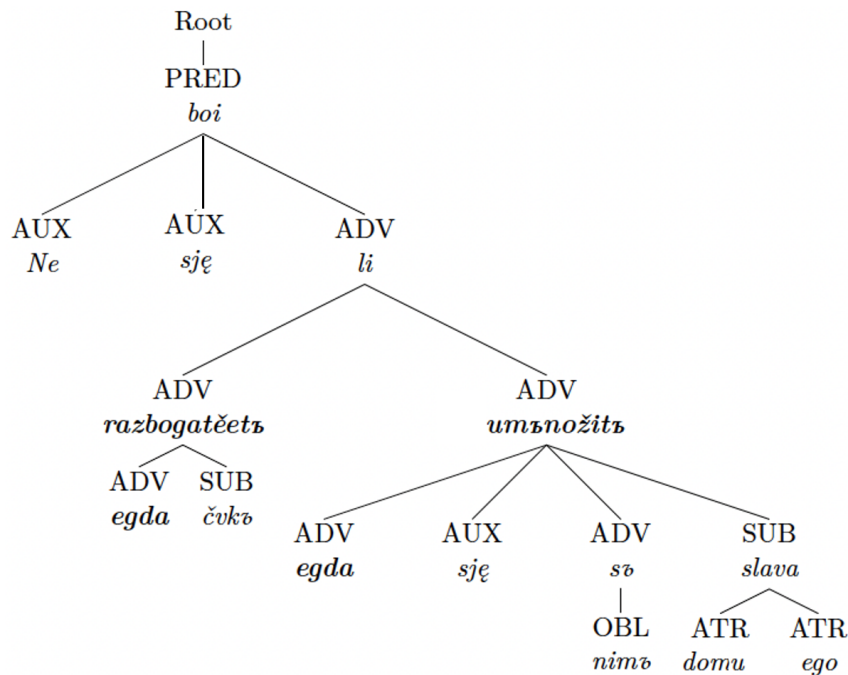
Root

PRED
*boi*

AUX
*Ne*

AUX
*sję*

ADV
*li*

ADV
***razbogatěetъ***

ADV
***umъnožitъ***

ADV
***egda***

SUB
*čvkъ*

ADV
***egda***

AUX
*sję*

ADV
*sъ*

SUB
*slava*

OBL
*nimъ*

ATR
*domu*

ATR
*ego*